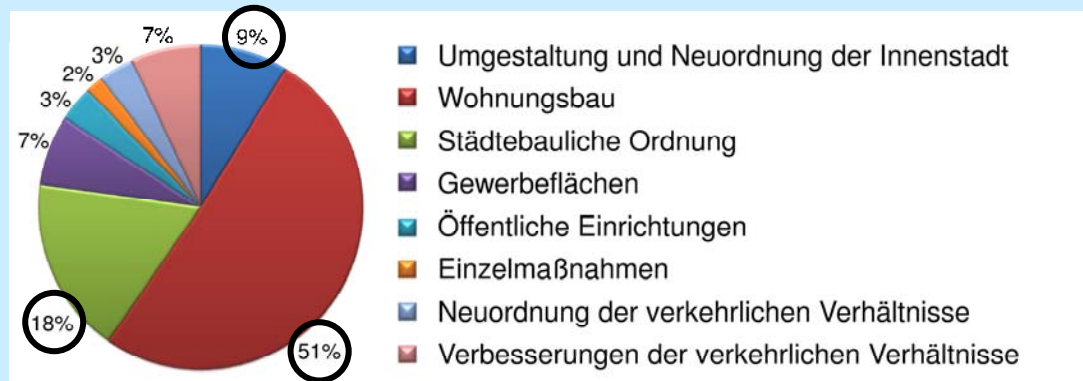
7%
9%
3%
2%
3%
7%
18%
51%

Umgestaltung und Neuordnung der Innenstadt
Wohnungsbau
Städtebauliche Ordnung
Gewerbeflächen
Öffentliche Einrichtungen
Einzelmaßnahmen
Neuordnung der verkehrlichen Verhältnisse
Verbesserungen der verkehrlichen Verhältnisse